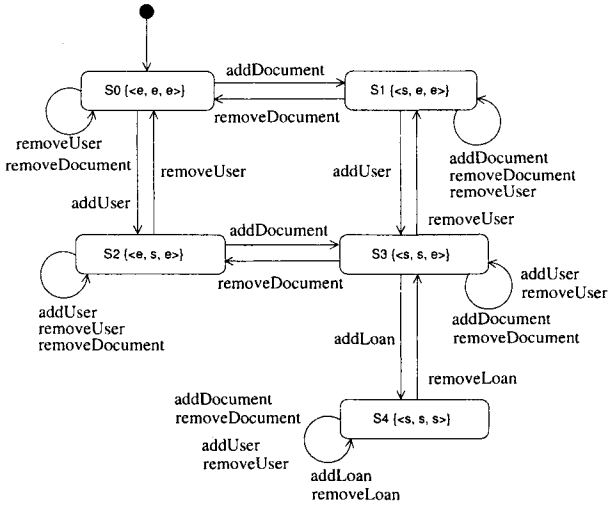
S0 {<e, e, e>}
addDocument
S1 {<s, e, e>}
removeDocument
removeUser
removeDocument
addDocument
removeDocument
removeUser
removeUser
addUser
addUser
addDocument
removeUser
S2 {<e, s, e>}
S3 {<s, s, e>}
removeDocument
addUser
removeUser
addUser
removeUser
removeDocument
addDocument
removeDocument
addLoan
removeLoan
addDocument
removeDocument
S4 {<s, s, s>}
addUser
removeUser
addLoan
removeLoan